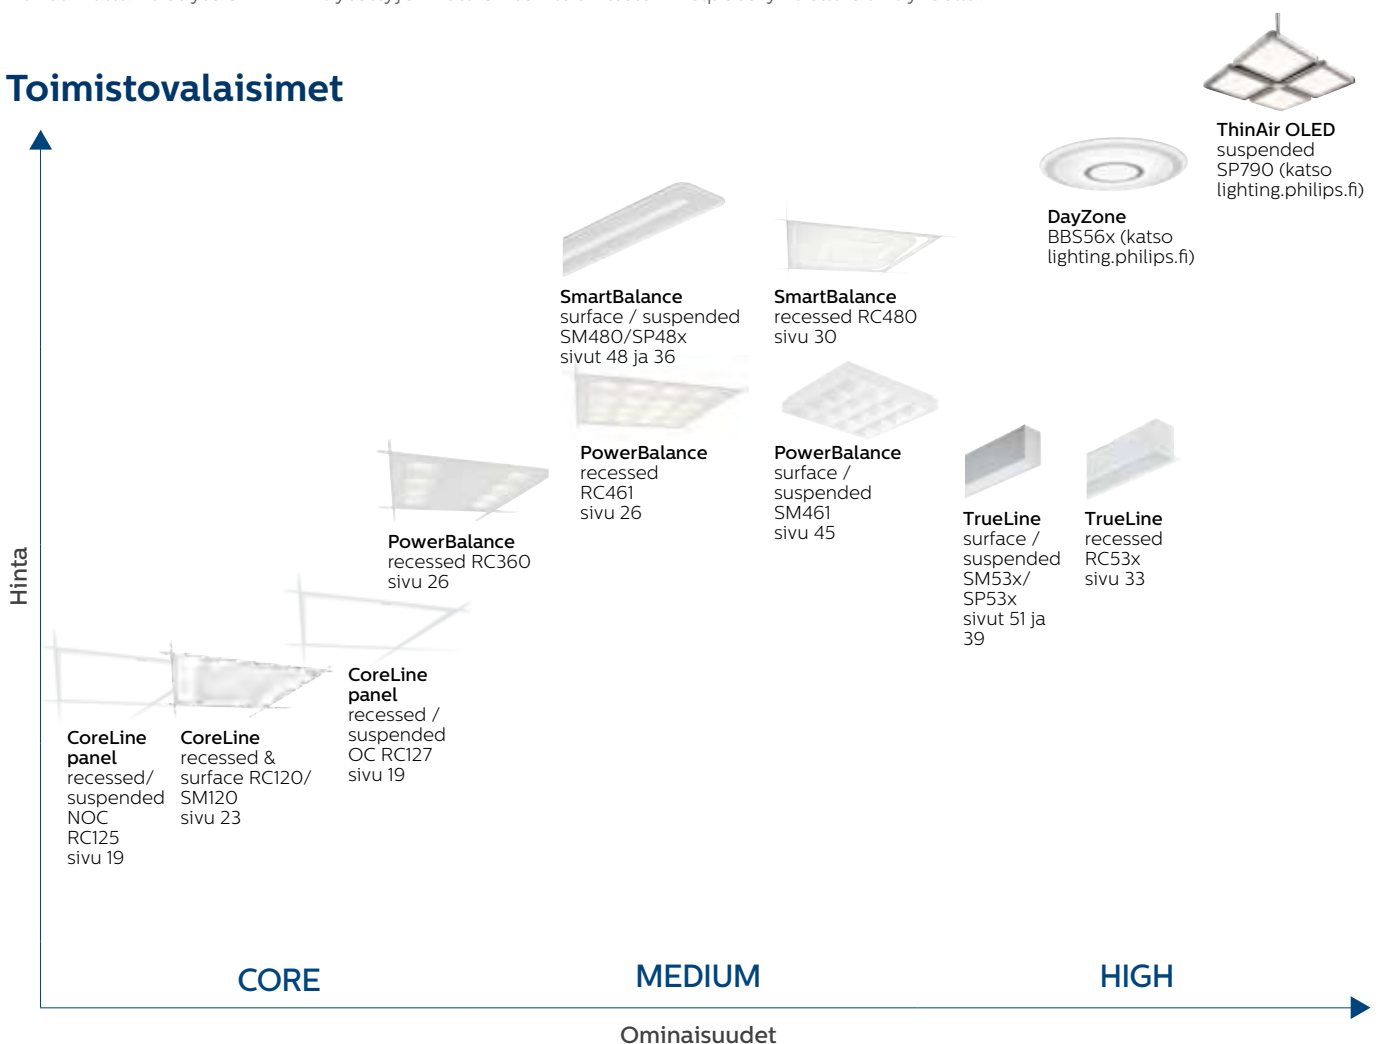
Toimistovalaisimet

ThinAir OLED
suspended
SP790 (katso
lighting.philips.fi)

DayZone
BBS56x (katso
lighting.philips.fi)

SmartBalance
surface / suspended
SM480/SP48x
sivut 48 ja 36

SmartBalance
recessed RC480
sivu 30

PowerBalance
recessed
RC461
sivu 26

PowerBalance
surface /
suspended
SM461
sivu 45

TrueLine
surface /
suspended
SM53x/
SP53x
sivut 51 ja
39

TrueLine
recessed
RC53x
sivu 33

PowerBalance
recessed RC360
sivu 26

CoreLine
panel
recessed /
suspended
OC RC127
sivu 19

CoreLine
panel
recessed/
suspended
NOC
RC125
sivu 19

CoreLine
recessed &
surface RC120/
SM120
sivu 23

Hinta

CORE

MEDIUM

HIGH

Ominaisuudet